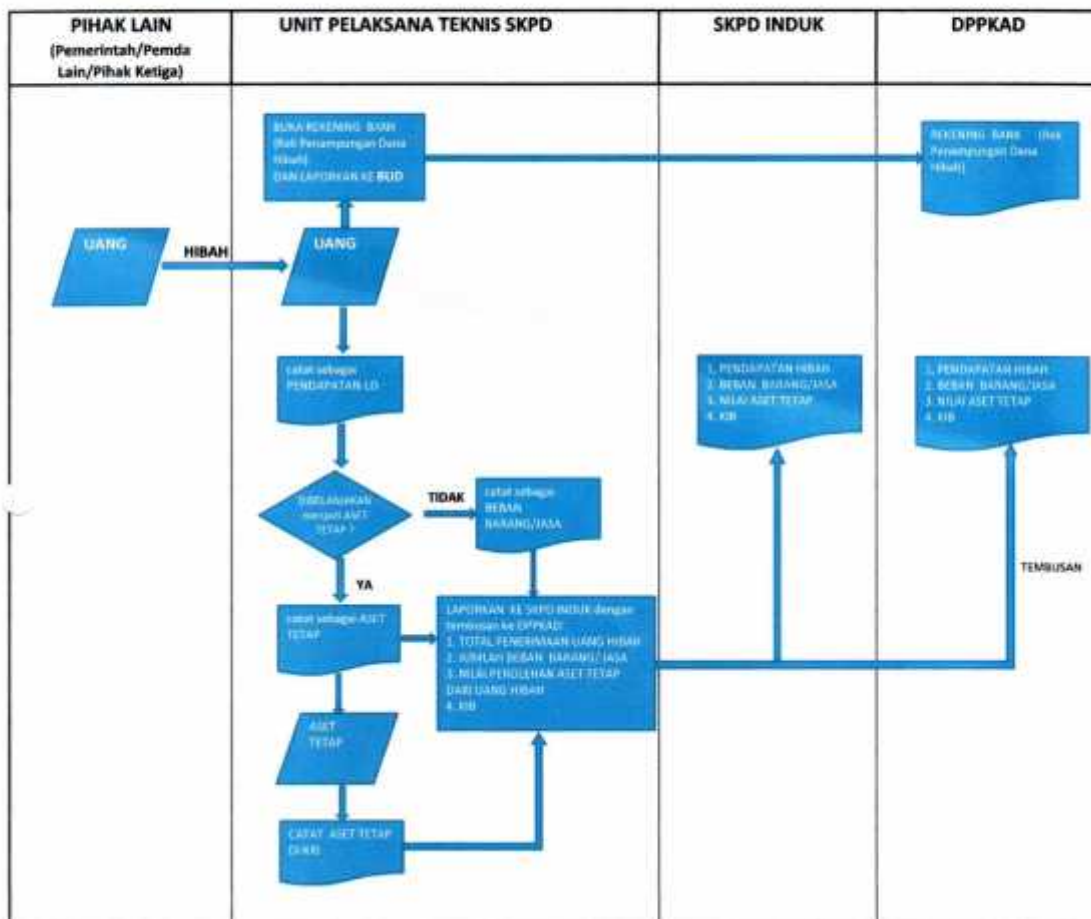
| PIHAK LAIN (Pemerintah/Pemda Lain/Pihak Ketiga) | UNIT PELAKSANA TEKNIS SKPD | SKPD INDUK | DPPKAD |
|---|---|---|---|

BUKA REKENING BANK (Bak Penampungan Dana Hibah) DAN LAPORKAN KE BUD

REKENING BANK (Bak Penampungan Dana Hibah)

UANG

HIBAH

UANG

catat sebagai PENDAPATAN LO

1. PENDAPATAN HIBAH
2. BEBAN BARANG/JASA
3. NILAI ASET TETAP
4. KIB

1. PENDAPATAN HIBAH
2. BEBAN BARANG/JASA
3. NILAI ASET TETAP
4. KIB

DIBELANJAKAN menjadi ASET TETAP ?

TIDAK

catat sebagai BEBAN BARANG/JASA

YA

TEMBUSAN

catat sebagai ASET TETAP

LAPORKAN KE SKPD INDUK dengan tembusan ke DPPKAD
1. TOTAL PENERIMAAN UANG HIBAH
2. JUMLAH BEBAN BARANG/ JASA
3. NILAI PEROLEHAN ASET TETAP DARI UANG HIBAH
4. KIB

ASET TETAP

CATAT ASET TETAP (KIB)